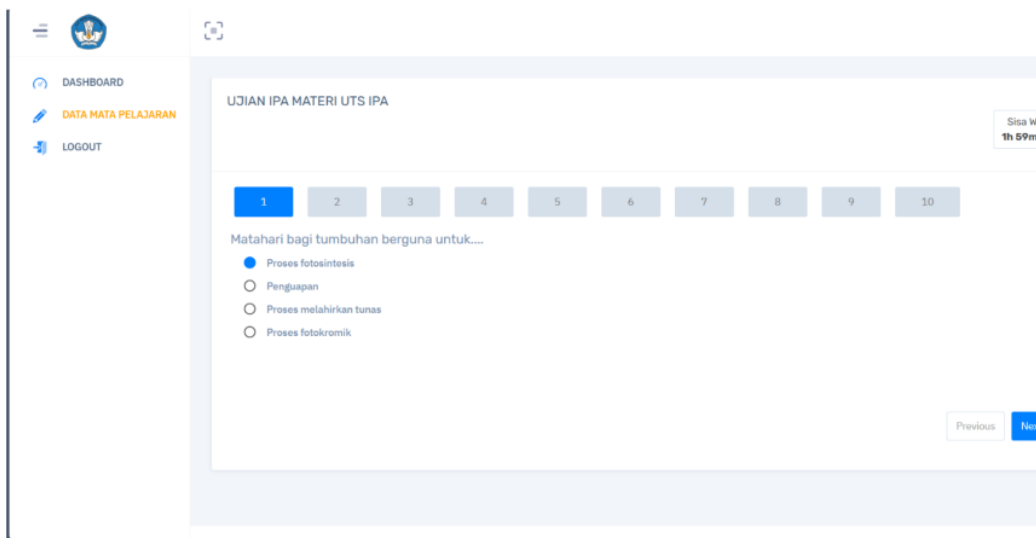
DASHBOARD
DATA MATA PELAJARAN
LOGOUT

UJIAN IPA MATERI UTS IPA

Sisa W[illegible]
1h 59m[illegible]

1 2 3 4 5 6 7 8 9 10

Matahari bagi tumbuhan berguna untuk....

Proses fotosintesis
Penguapan
Proses melahirkan tunas
Proses fotokromik

Previous
Ne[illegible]